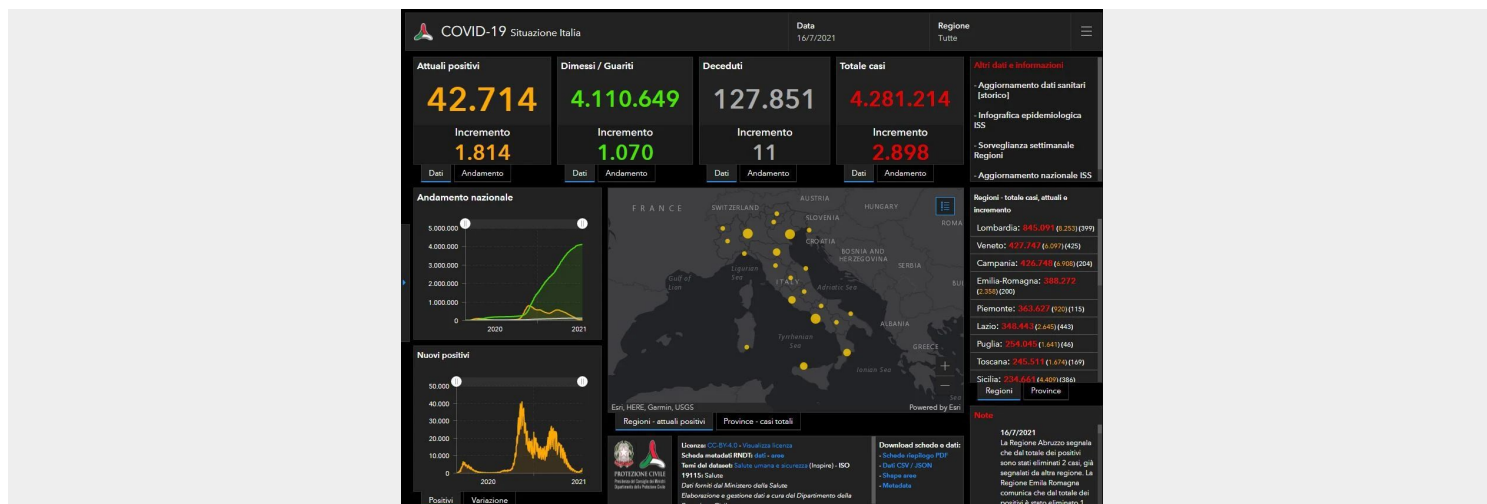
COVID-19 Situazione Italia

Data
16/7/2021

Regione
Tutte

Attuali positivi
42.714
Incremento
1.814
Dati | Andamento

Dimessi / Guariti
4.110.649
Incremento
1.070
Dati | Andamento

Deceduti
127.851
Incremento
11
Dati | Andamento

Totale casi
4.281.214
Incremento
2.898
Dati | Andamento

Altri dati e informazioni
- Aggiornamento dati sanitari [storico]
- Infografica epidemiologica ISS
- Sorveglianza settimanale Regioni
- Aggiornamento nazionale ISS

Andamento nazionale
5.000.000
4.000.000
3.000.000
2.000.000
1.000.000
0
2020
2021

Nuovi positivi
50.000
40.000
30.000
20.000
10.000
0
2020
2021
Positivi | Variazione

FRANCE
SWITZERLAND
AUSTRIA
HUNGARY
SLOVENIA
CROATIA
BOSNIA AND HERZEGOVINA
SERBIA
ROMA
Gulf of Lion
Ligurian Sea
ITALY
Adriatic Sea
Tyrrhenian Sea
ALBANIA
GREECE
Ionian Sea
Esri, HERE, Garmin, USGS
Powered by Esri

Regioni - attuali positivi | Province - casi totali

Regioni - totale casi, attuali e incremento
Lombardia: 845.091 (8.253) (399)
Veneto: 427.747 (6.097) (425)
Campania: 426.748 (6.988) (204)
Emilia-Romagna: 388.272 (2.358) (200)
Piemonte: 363.627 (920) (115)
Lazio: 348.443 (2.645) (443)
Puglia: 254.045 (1.641) (46)
Toscana: 245.511 (1.674) (169)
Sicilia: 234.663 (4.409) (386)
Regioni | Province

PROTEZIONE CIVILE

Licenza: CC-BY-4.0 - Visualizza licenza
Scheda metadati RNDT: dati - aree
Temi del dataset: Salute umana e sicurezza (Inspire) - ISO 19115: Salute
Dati forniti dal Ministero della Salute
Elaborazione e gestione dati a cura del Dipartimento della

Download schede e dati:
- Schede riepilogo PDF
- Dati CSV / JSON
- Shape aree
- Metadata

Note
16/7/2021
La Regione Abruzzo segnala che dal totale dei positivi sono stati eliminati 2 casi, già segnalati da altra regione. La Regione Emilia Romagna comunica che dal totale dei positivi è stato eliminato 1